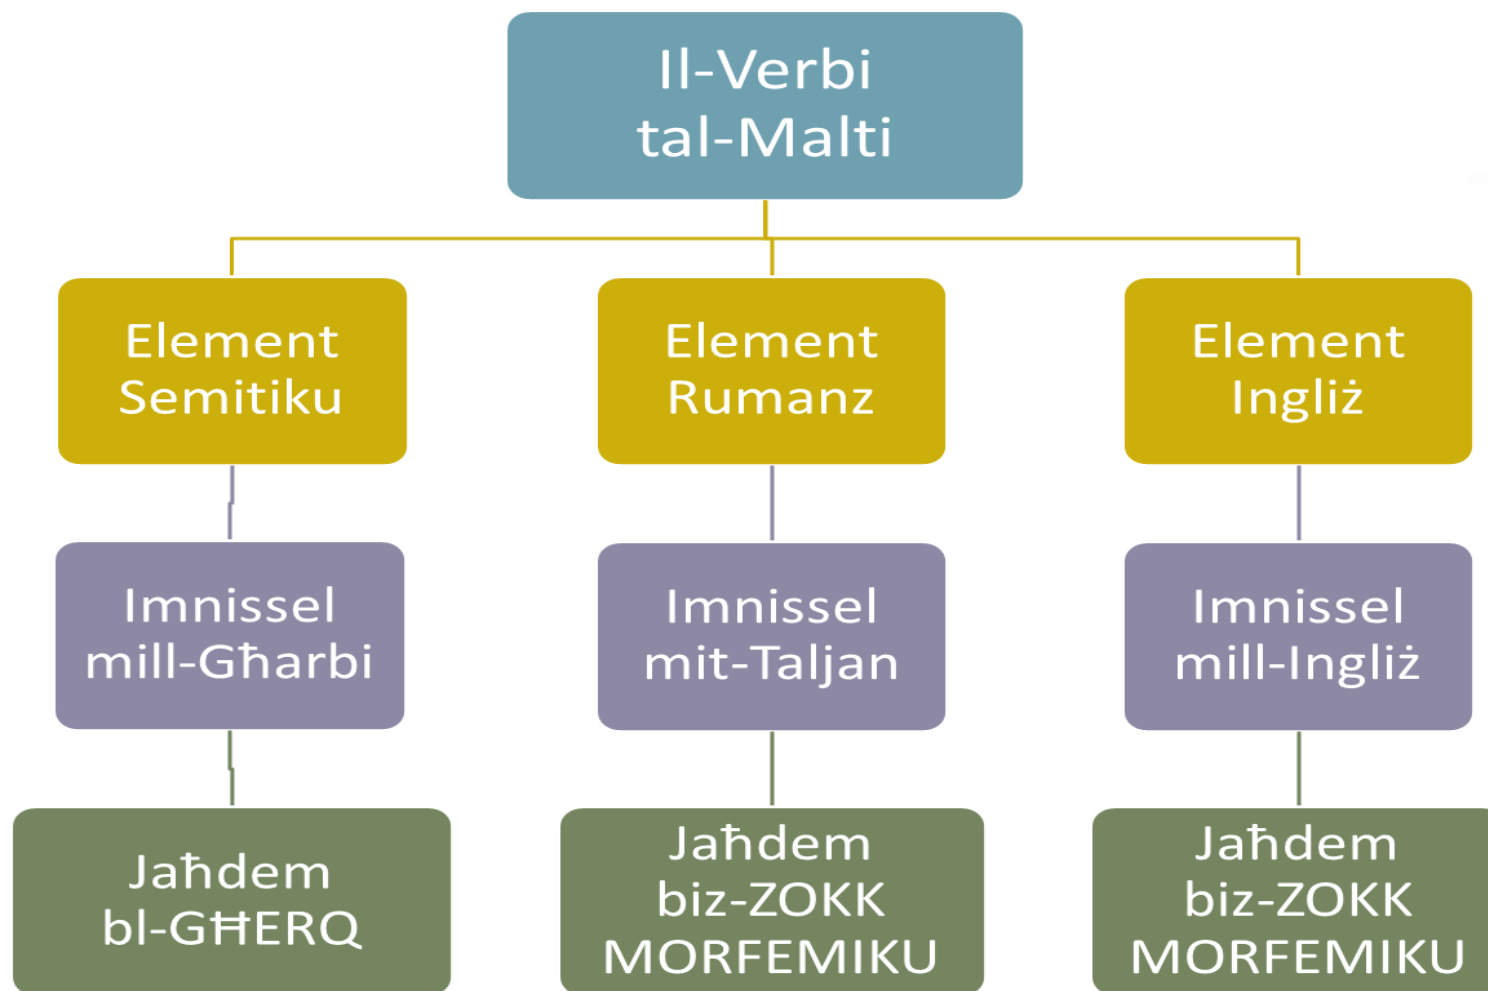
Il-Verbi tal-Malti

Element Semitiku

Element Rumanz

Element Ingliż

Imnissel mill-Għarbi

Imnissel mit-Taljan

Imnissel mill-Ingliż

Jaħdem bl-GĦERQ

Jaħdem biz-ZOKK MORFEMIKU

Jaħdem biz-ZOKK MORFEMIKU